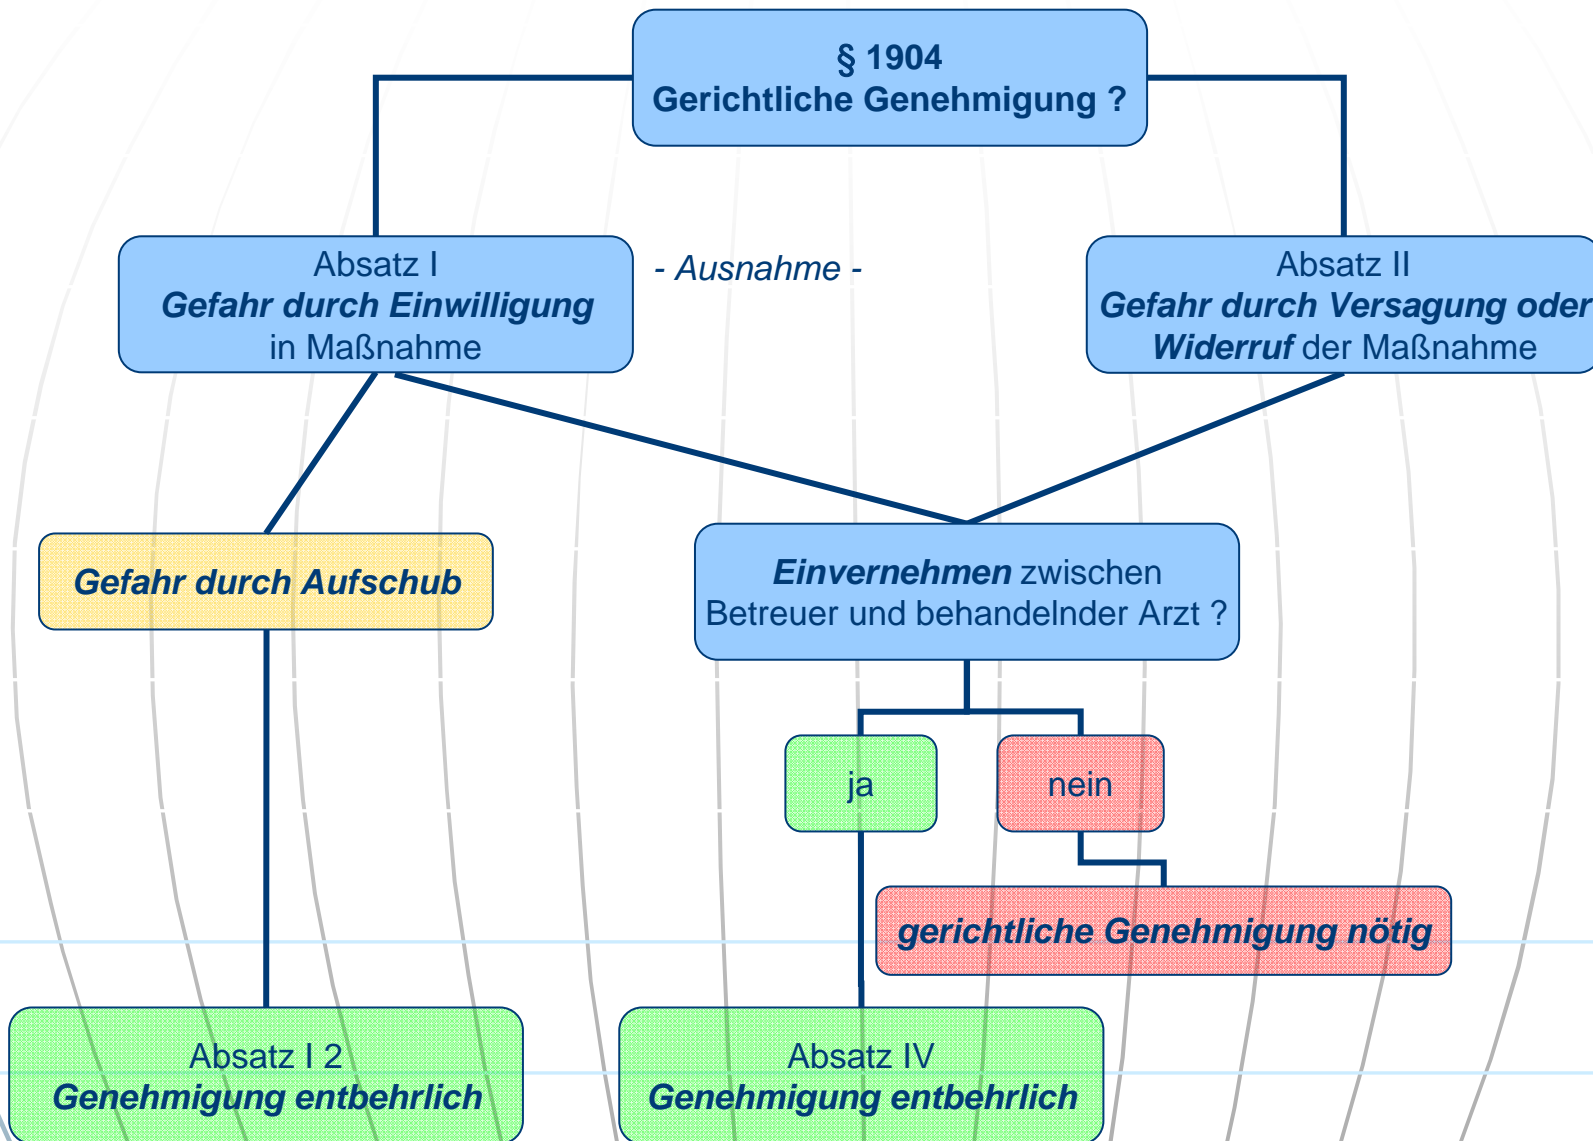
§ 1904
Gerichtliche Genehmigung ?

Absatz I
Gefahr durch Einwilligung
in Maßnahme

- Ausnahme -

Absatz II
Gefahr durch Versagung oder
Widerruf der Maßnahme

Gefahr durch Aufschub

Einvernehmen zwischen
Betreuer und behandelnder Arzt ?

ja

nein

gerichtliche Genehmigung nötig

Absatz I 2
Genehmigung entbehrlich

Absatz IV
Genehmigung entbehrlich